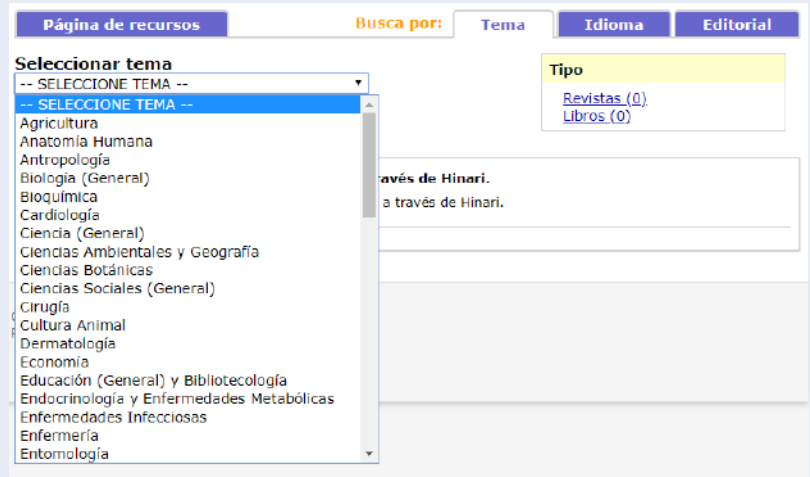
Página de recursos

Busca por: Tema Idioma Editorial

Seleccionar tema

-- SELECCIONE TEMA --

-- SELECCIONE TEMA --
Agricultura
Anatomia Humana
Antropología
Biologia (General)
Bioquímica
Cardiología
Ciencia (General)
Ciencias Ambientales y Geografía
Ciencias Botánicas
Ciencias Sociales (General)
Cirugía
Cultura Animal
Dermatología
Economía
Educación (General) y Bibliotecología
Endocrinología y Enfermedades Metabólicas
Enfermedades Infecciosas
Enfermería
Entomología

Tipo

Revistas (0)
Libros (0)

través de Hinari.

a través de Hinari.